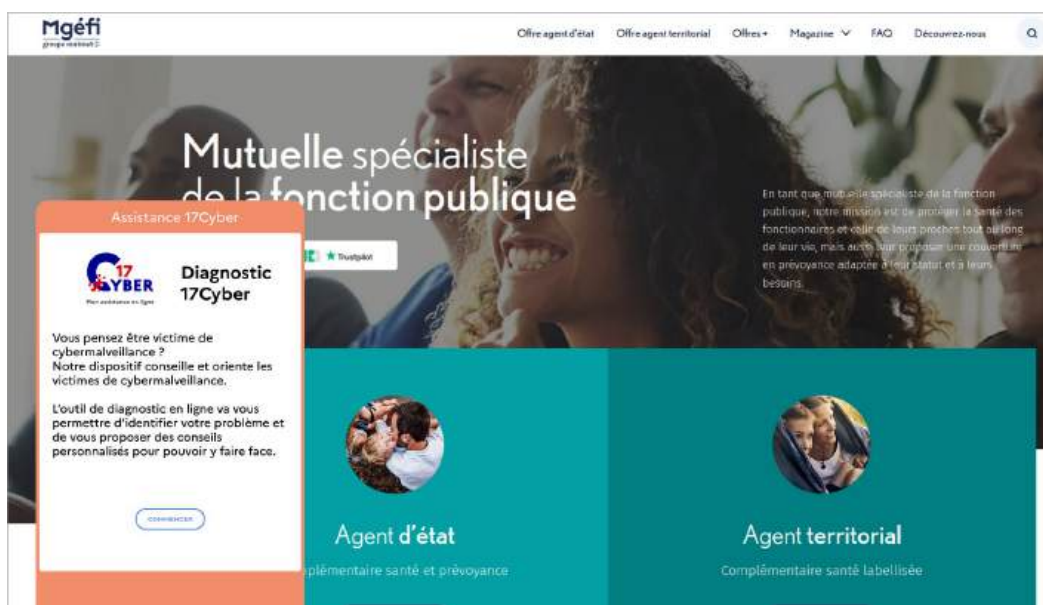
Mgéfi
groupe matmut

Offre agent d'état Offre agent territorial Offres+ Magazine FAQ Découvrez-nous

Mutuelle spécialiste de la fonction publique

Trustpilot

En tant que mutuelle spécialiste de la fonction publique, notre mission est de protéger la santé des fonctionnaires et celle de leurs proches tout au long de leur vie, mais aussi leur proposer une couverture en prévoyance adaptée à leur statut et à leurs besoins.

Assistance 17Cyber

17 CYBER
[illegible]

Diagnostic 17Cyber

Vous pensez être victime de cybermalveillance ?
Notre dispositif conseille et oriente les victimes de cybermalveillance.

L'outil de diagnostic en ligne va vous permettre d'identifier votre problème et de vous proposer des conseils personnalisés pour pouvoir y faire face.

COMMENCER

Agent d'état
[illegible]plémentaire santé et prévoyance

Agent territorial
Complémentaire santé labellisée